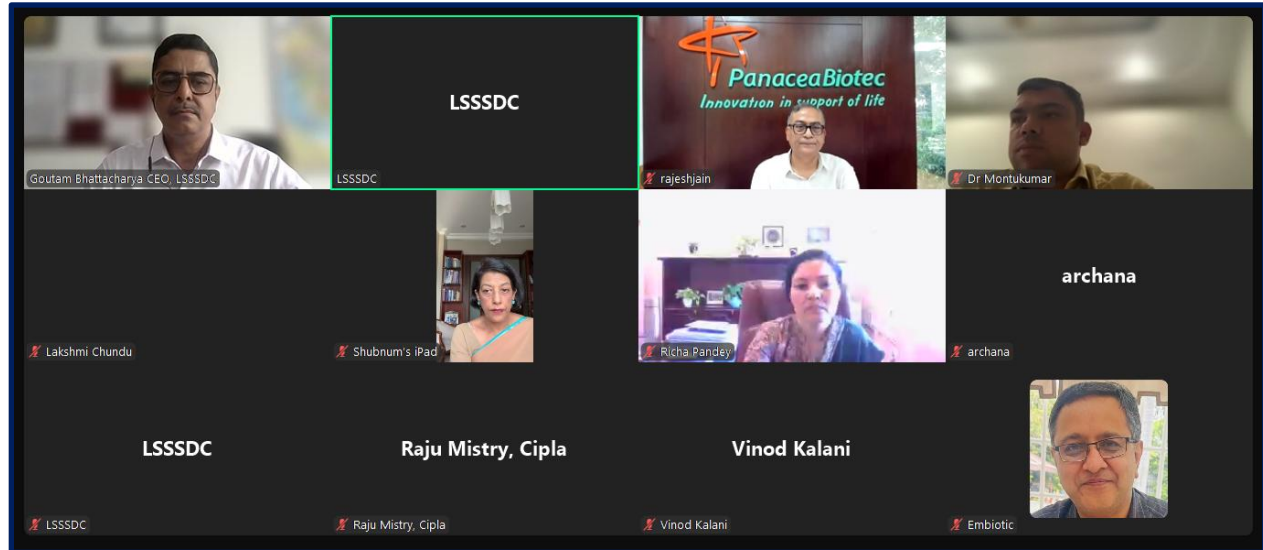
Goutam Bhattacharya CEO, LSSSDC

LSSSDC

LSSSDC

PanaceaBiotec
Innovation in support of life

rajeshjain

Dr Montukumar

Lakshmi Chundu

Shubnum's iPad

Richa Pandey

archana

archana

LSSSDC

LSSSDC

Raju Mistry, Cipla

Raju Mistry, Cipla

Vinod Kalani

Vinod Kalani

Embiotic